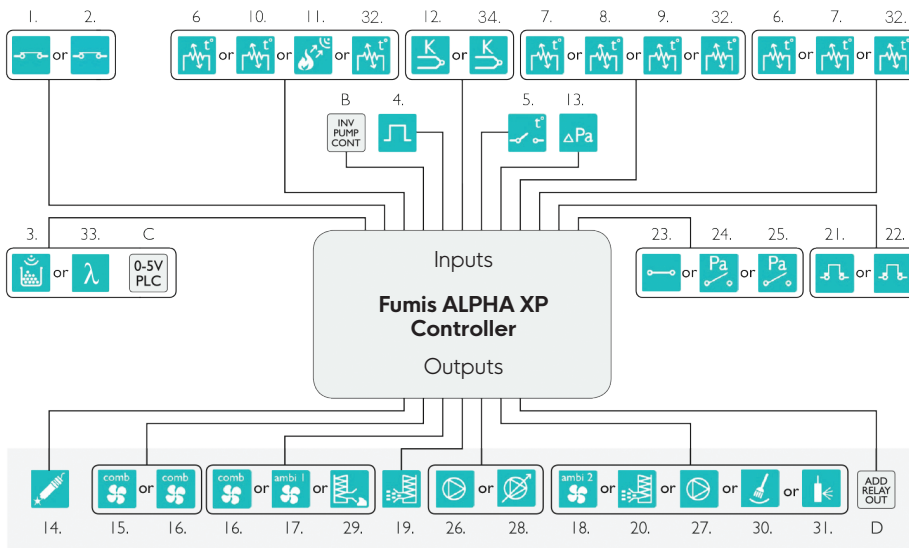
1. 2.
or

6 10. 11. 32.
or or or

12. 34.
K or K

7. 8. 9. 32.
or or or

6. 7. 32.
or or

B
INV PUMP CONT

4.

5. 13.
t°
ΔPa

3. 33. C
or λ
0-5V PLC

Inputs

Fumis ALPHA XP Controller

Outputs

23. 24. 25.
or Pa or Pa

21. 22.
or

comb or comb
comb or ambi 1 or
or
ambi 2 or or or or
ADD RELAY OUT

14. 15. 16. 16. 17. 29. 19. 26. 28. 18. 20. 27. 30. 31. D